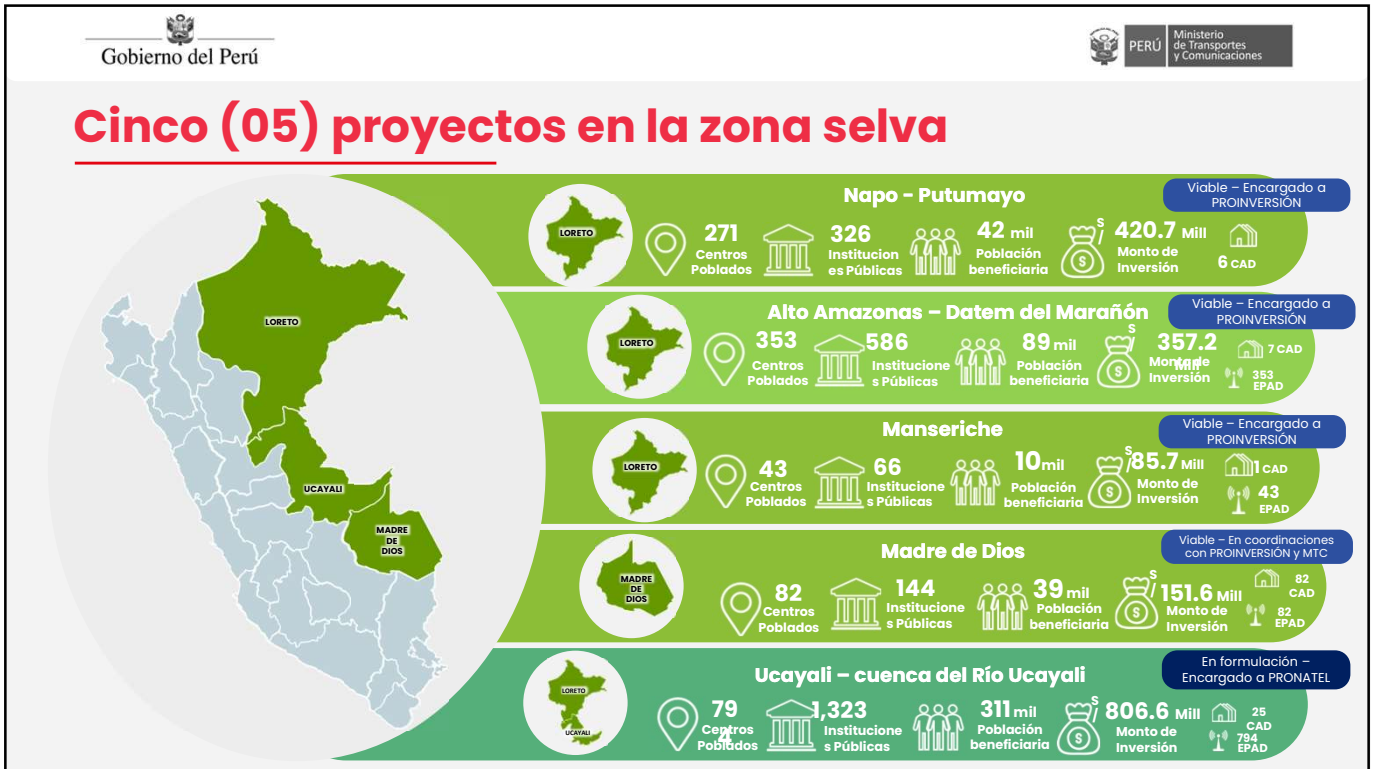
Gobierno del Perú

PERÚ Ministerio de Transportes y Comunicaciones

Cinco (05) proyectos en la zona selva

LORETO
UCAYALI
MADRE DE DIOS

Napo - Putumayo
Viable – Encargado a PROINVERSIÓN
LORETO
271 Centros Poblados
326 Instituciones Públicas
42 mil Población beneficiaria
\$ 420.7 Mill Monto de Inversión
6 CAD

Alto Amazonas – Datem del Marañón
Viable – Encargado a PROINVERSIÓN
LORETO
353 Centros Poblados
586 Instituciones Públicas
89 mil Población beneficiaria
\$ 357.2 Mill Monto de Inversión
7 CAD
353 EPAD

Manseriche
Viable – Encargado a PROINVERSIÓN
LORETO
43 Centros Poblados
66 Instituciones Públicas
10 mil Población beneficiaria
\$ 85.7 Mill Monto de Inversión
1 CAD
43 EPAD

Madre de Dios
Viable – En coordinaciones con PROINVERSIÓN y MTC
MADRE DE DIOS
82 Centros Poblados
144 Instituciones Públicas
39 mil Población beneficiaria
\$ 151.6 Mill Monto de Inversión
82 CAD
82 EPAD

Ucayali – cuenca del Río Ucayali
En formulación – Encargado a PRONATEL
LORETO
UCAYALI
794 Centros Poblados
1,323 Instituciones Públicas
311 mil Población beneficiaria
\$ 806.6 Mill Monto de Inversión
25 CAD
794 EPAD